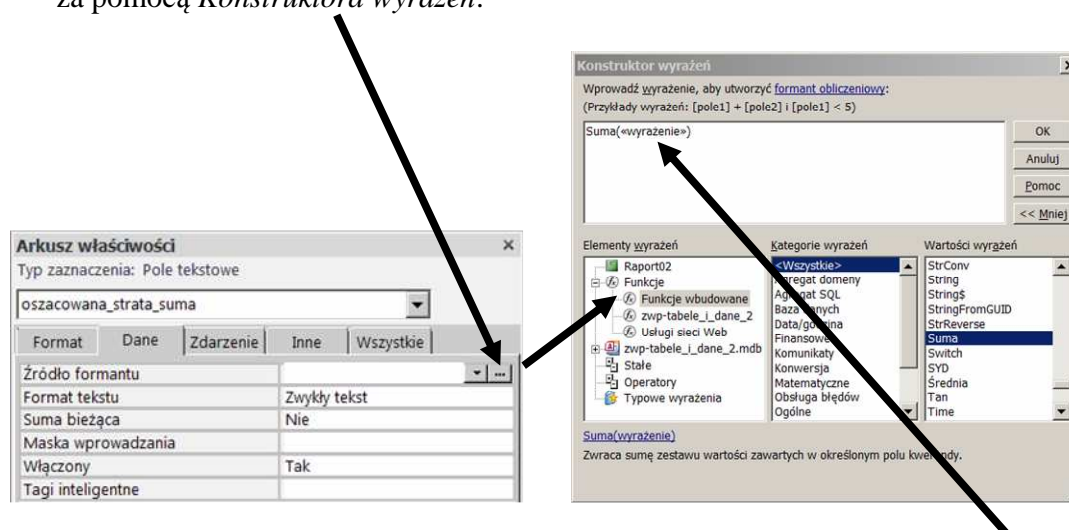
za pomocą Konstruktora wyrażeń.

Arkusz właściwości
Typ zaznaczenia: Pole tekstowe
oszacowana_strata_suma

| Format | Dane | Zdarzenie | Inne | Wszystkie |
|---|---|---|---|---|

| | |
|---|---|
| Źródło formantu | |
| Format tekstu | Zwykły tekst |
| Suma bieżąca | Nie |
| Maska wprowadzania | |
| Włączony | Tak |
| Tagi inteligentne | |

Konstruktor wyrażeń
Wprowadź wyrażenie, aby utworzyć formant obliczeniowy:
(Przykłady wyrażeń: [pole1] + [pole2] i [pole1] < 5)
Suma(«wyrażenie»)
OK
Anuluj
Pomoc
<< Mniej

Elementy wyrażeń
Raport02
Funkcje
Funkcje wbudowane
zwp-tabele_i_dane_2
Usługi sieci Web
zwp-tabele_i_dane_2.mdb
Stałe
Operatory
Typowe wyrażenia

Kategorie wyrażeń
<Wszystkie>
Agregat domeny
Agregat SQL
Baza danych
Data/godzina
Finansowe
Komunikaty
Konwersja
Matematyczne
Obsługa błędów
Ogólne

Wartości wyrażeń
StrConv
String
String$
StringFromGUID
StrReverse
Suma
Switch
SYD
Średnia
Tan
Time

Suma(wyrażenie)
Zwraca sumę zestawu wartości zawartych w określonym polu kwerendy.